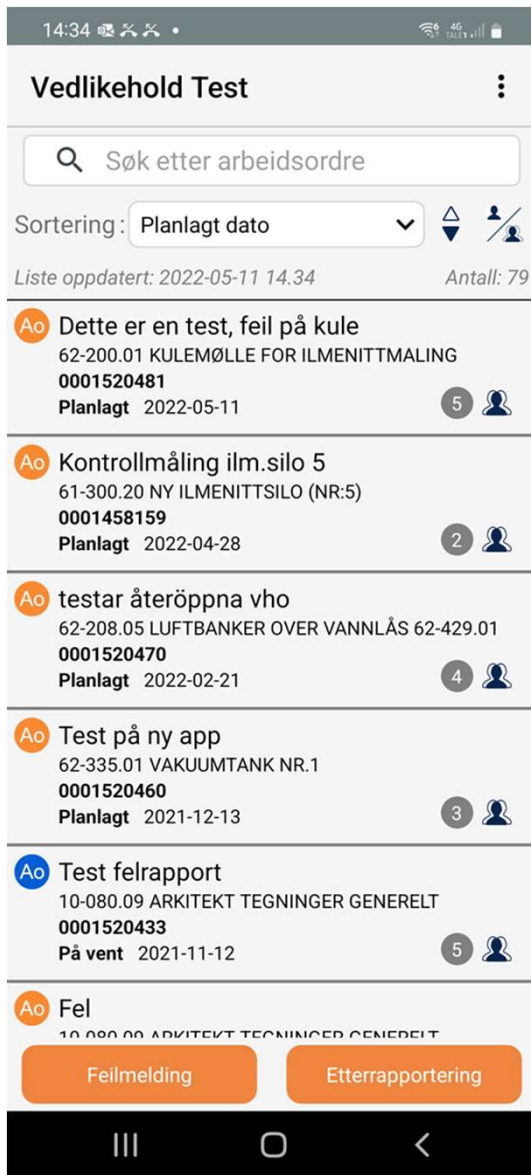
14:34

Vedlikehold Test

Søk etter arbeidsordre

Sortering: Planlagt dato

Liste oppdatert: 2022-05-11 14.34

Antall: 79

Ao Dette er en test, feil på kule
62-200.01 KULEMØLLE FOR ILMENITTMALING
0001520481
Planlagt 2022-05-11
5

Ao Kontrollmåling ilm.silo 5
61-300.20 NY ILMENITTSILO (NR:5)
0001458159
Planlagt 2022-04-28
2

Ao testar återöppna vho
62-208.05 LUFTBANKER OVER VANNLÅS 62-429.01
0001520470
Planlagt 2022-02-21
4

Ao Test på ny app
62-335.01 VAKUUMTANK NR.1
0001520460
Planlagt 2021-12-13
3

Ao Test felrapport
10-080.09 ARKITEKT TEGNINGER GENERELT
0001520433
På vent 2021-11-12
5

Ao Fel
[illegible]

Feilmelding

Etterrapportering